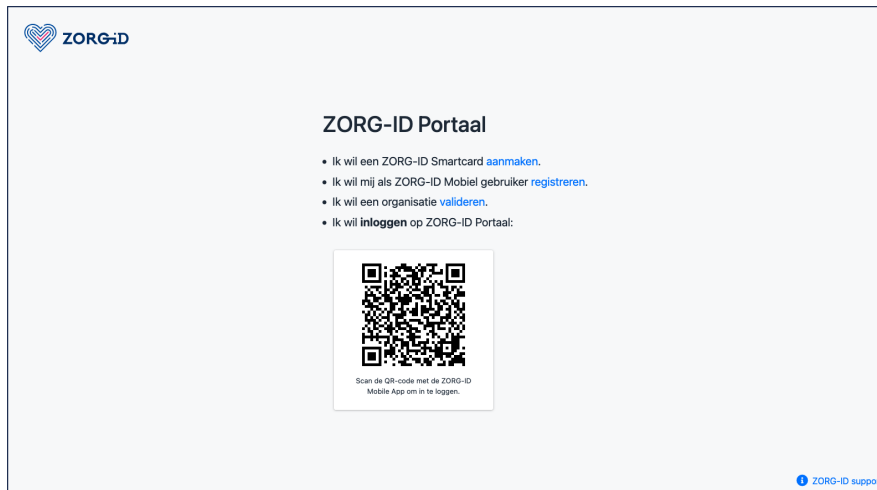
ZORG-ID

ZORG-ID Portaal

- Ik wil een ZORG-ID Smartcard aanmaken.
- Ik wil mij als ZORG-ID Mobiel gebruiker registreren.
- Ik wil een organisatie valideren.
- Ik wil **inloggen** op ZORG-ID Portaal:

Scan de QR-code met de ZORG-ID Mobile App om in te loggen.

ZORG-ID suppo